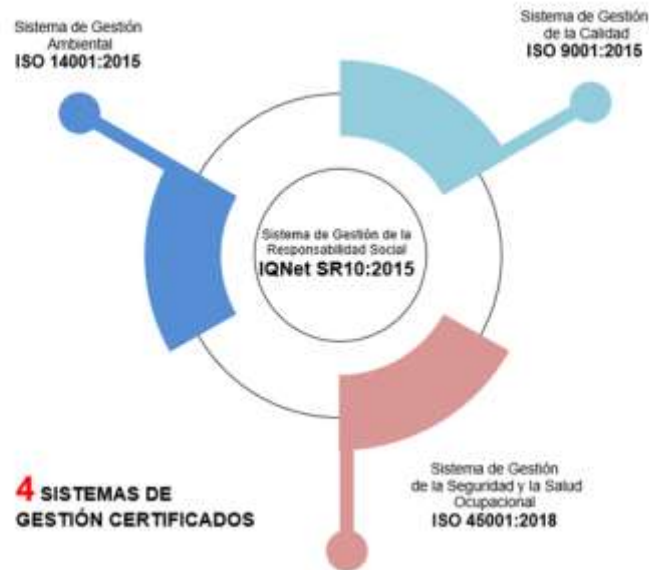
Sistema de Gestión Ambiental
ISO 14001:2015

Sistema de Gestión de la Calidad
ISO 9001:2015

Sistema de Gestión de la Responsabilidad Social
IQNet SR10:2015

Sistema de Gestión de la Seguridad y la Salud Ocupacional
ISO 45001:2018

4 SISTEMAS DE GESTIÓN CERTIFICADOS